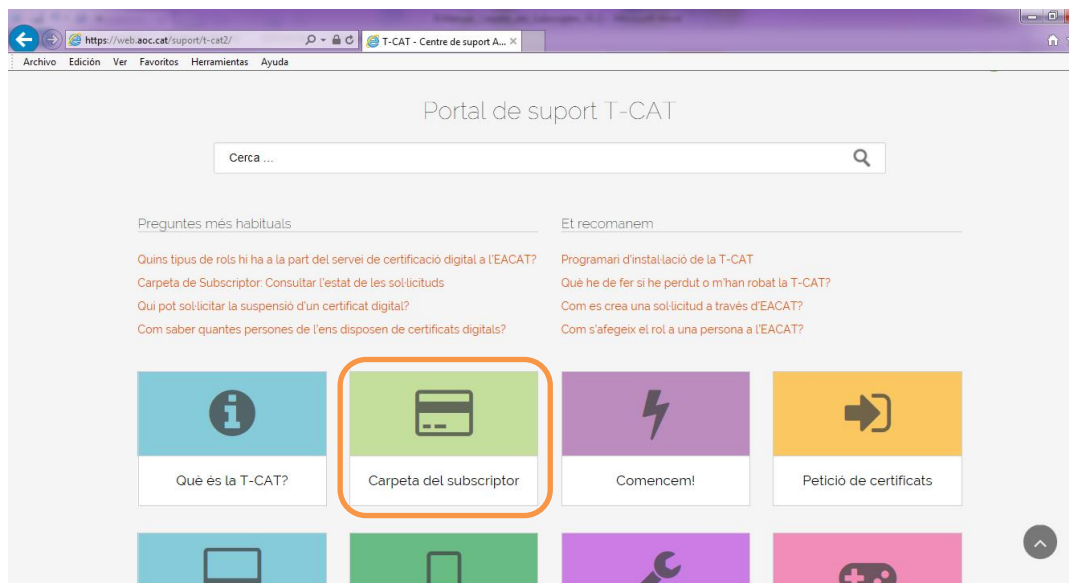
https://web.aoc.cat/suport/t-cat2/
T-CAT - Centre de suport A... ×
Archivo Edición Ver Favoritos Herramientas Ayuda

Portal de suport T-CAT

Cerca ...

Preguntes més habituals

Quins tipus de rols hi ha a la part del servei de certificació digital a l'EACAT?
Carpeta de Subscriptor: Consultar l'estat de les sol·licituds
Qui pot sol·licitar la suspensió d'un certificat digital?
Com saber quantes persones de l'ens disposen de certificats digitals?

Et recomanem

Programari d'instal·lació de la T-CAT
Què he de fer si he perdut o m'han robat la T-CAT?
Com es crea una sol·licitud a través d'EACAT?
Com s'afegeix el rol a una persona a l'EACAT?

Què és la T-CAT?

Carpeta del subscriptor

Comencem!

Petició de certificats